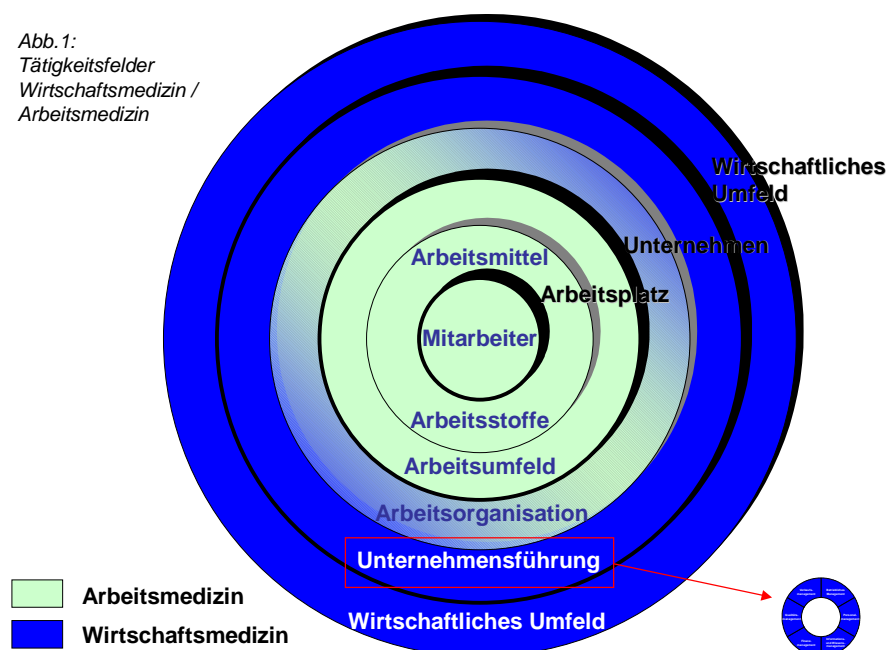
Abb.1:
Tätigkeitsfelder
Wirtschaftsmedizin /
Arbeitsmedizin

Wirtschaftliches Umfeld

Unternehmen

Arbeitsmittel

Arbeitsplatz

Mitarbeiter

Arbeitsstoffe

Arbeitsumfeld

Arbeitsorganisation

Unternehmensführung

Wirtschaftliches Umfeld

Arbeitsmedizin

Wirtschaftsmedizin

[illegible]